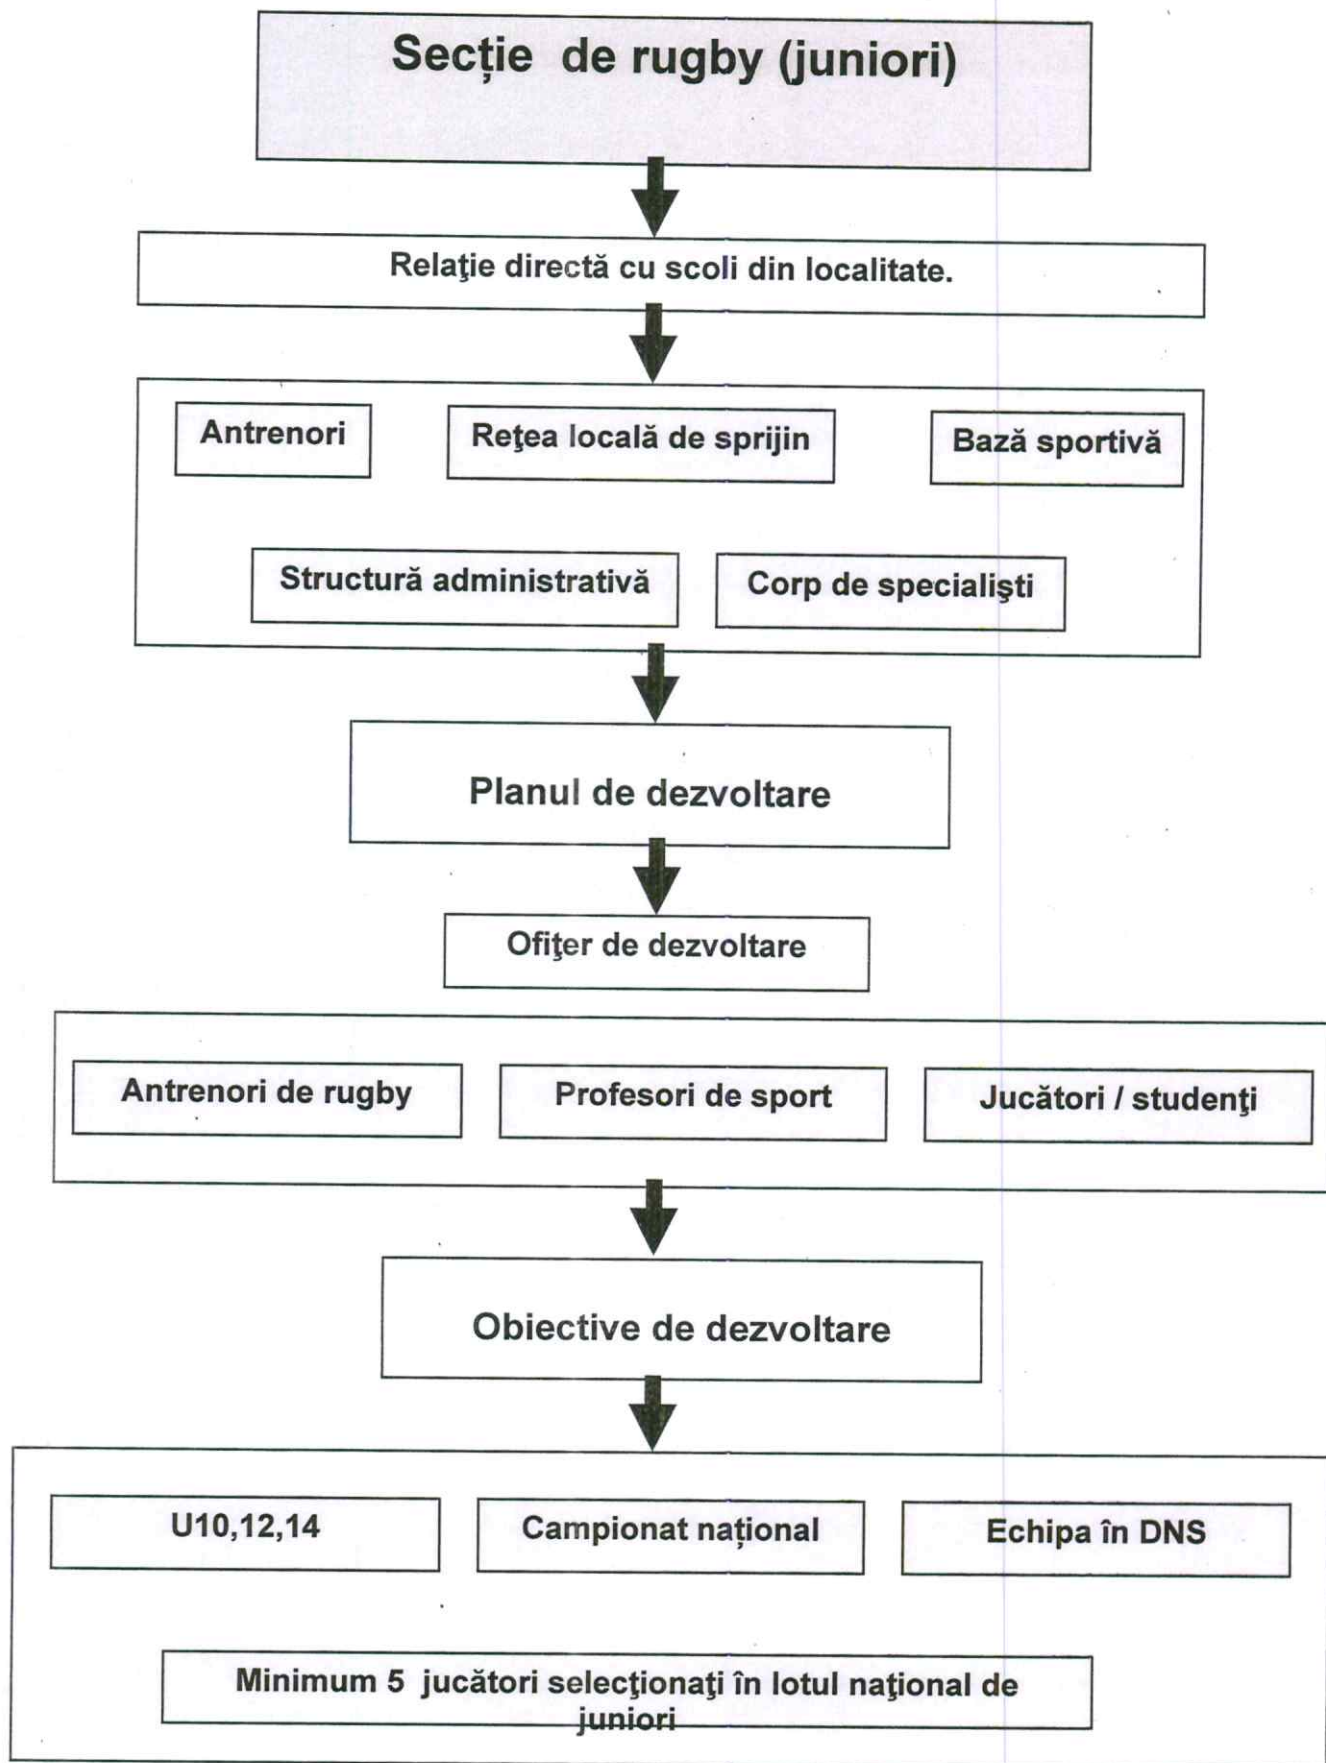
Secție de rugby (juniori)

Relaţie directă cu scoli din localitate.

Antrenori

Reţea locală de sprijin

Bază sportivă

Structură administrativă

Corp de specialişti

Planul de dezvoltare

Ofiţer de dezvoltare

Antrenori de rugby

Profesori de sport

Jucători / studenţi

Obiective de dezvoltare

U10,12,14

Campionat național

Echipa în DNS

Minimum 5 jucători selecţionaţi în lotul naţional de juniori